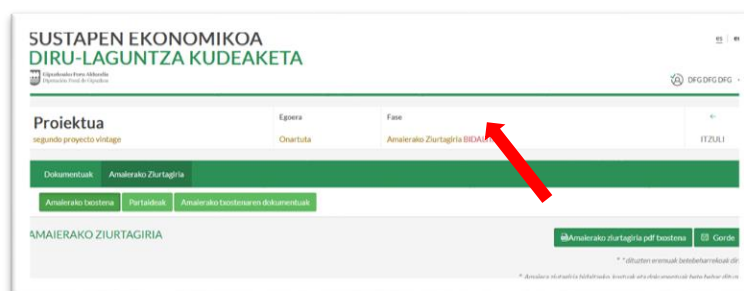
SUSTAPEN EKONOMIKOA
DIRU-LAGUNTZA KUDEAKETA

Gipuzkoako Foru Aldundia
Diputación Foral de Gipuzkoa

es | eu

DFG DFG DFG

Proiektua
segundo proyecto vintage

Egoera
Onartuta

Fase
Amaierako Ziurtagiria BIDALI

ITZULI

Dokumentuak
Amaierako Ziurtagiria

Amaierako txostena
Partaideak
Amaierako txostenaren dokumentuak

AMAIERAKO ZIURTAGIRIA

Amaierako ziurtagiria pdf txostena
Gorde

* *dituzten eremuak bete beharrekoak dir

* Amaiera ziurtagiria bidaltzeko, kontuak eta dokumentuak bete behar dituzu